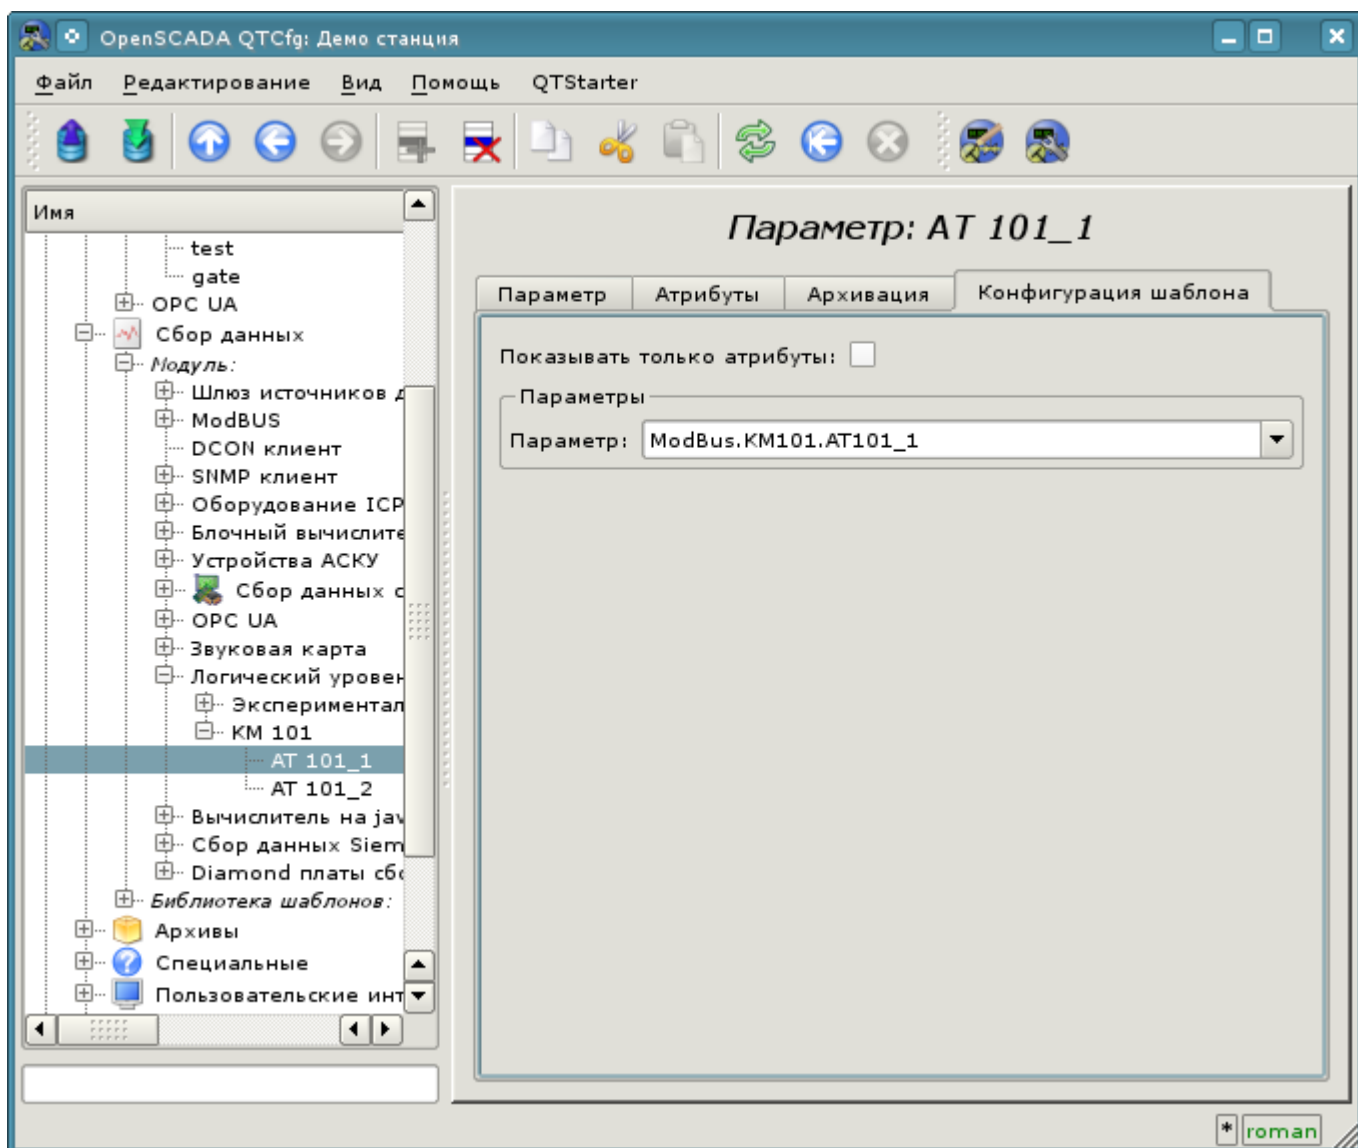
OpenSCADA QTCfg: Демо станция

Файл Редактирование Вид Помощь QTStarter

Имя

test
gate
OPC UA
Сбор данных
Модуль:
Шлюз источников д
ModBUS
DCON клиент
SNMP клиент
Оборудование ICP
Блочный вычислите
Устройства АСКУ
Сбор данных с
OPC UA
Звуковая карта
Логический уровен
Экспериментал
KM 101
AT 101_1
AT 101_2
Вычислитель на jav
Сбор данных Siem
Diamond платы сб
Библиотека шаблонов:
Архивы
Специальные
Пользовательские инт

Параметр: AT 101_1

Параметр | Атрибуты | Архивация | Конфигурация шаблона

Показывать только атрибуты:

Параметры
Параметр: ModBus.KM101.AT101_1

* roman